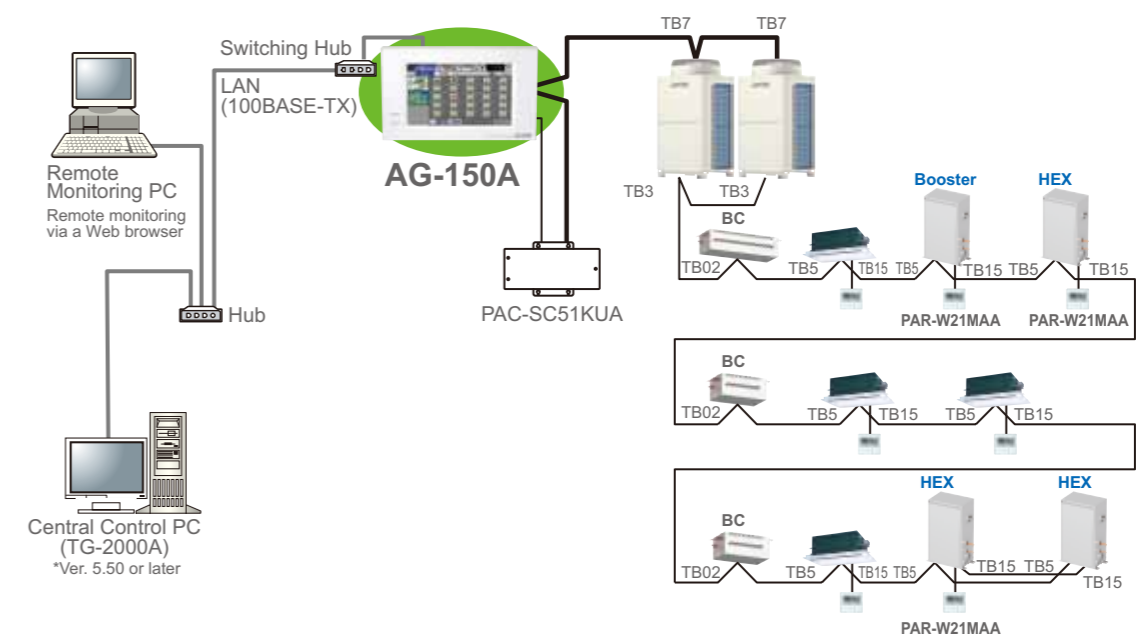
Switching Hub

LAN
(100BASE-TX)

AG-150A

TB7 TB7

TB3 TB3

Remote Monitoring PC
Remote monitoring via a Web browser

Hub

PAC-SC51KUA

BC

TB02 TB5 TB15 TB5 TB15 TB5 TB15

Booster

HEX

PAR-W21MAA PAR-W21MAA

BC

TB02 TB5 TB15 TB5 TB15

Central Control PC
(TG-2000A)
*Ver. 5.50 or later

BC

HEX HEX

TB02 TB5 TB15 TB5 TB15 TB5 TB15

PAR-W21MAA